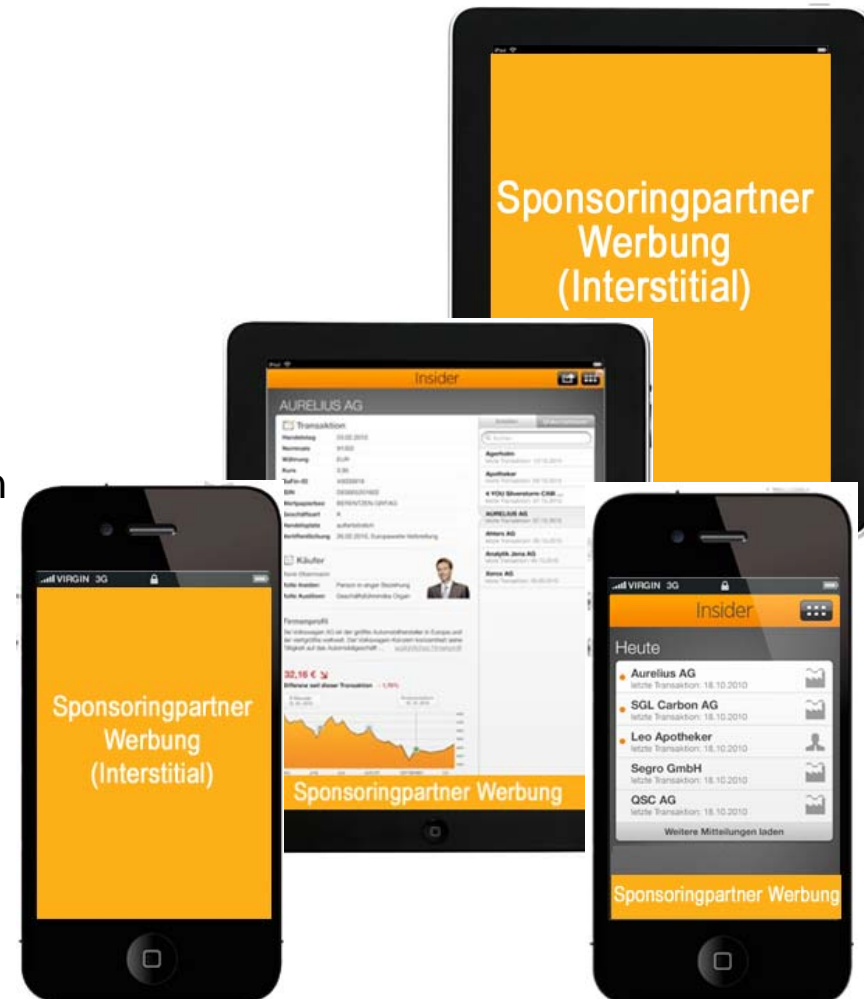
Sponsoringpartner Werbung (Interstitial)

Insider

AURELIUS AG

Transaktion

Käufer

32,16 €

Sponsoringpartner Werbung

VIRGIN 3G

Sponsoringpartner Werbung (Interstitial)

VIRGIN 3G

Insider

Heute

Aurelius AG
letzte Transaktion: 18.10.2010

SGL Carbon AG
letzte Transaktion: 18.10.2010

Leo Apotheker
letzte Transaktion: 18.10.2010

Segro GmbH
letzte Transaktion: 18.10.2010

QSC AG
letzte Transaktion: 18.10.2010

Weitere Mitteilungen laden

Sponsoringpartner Werbung